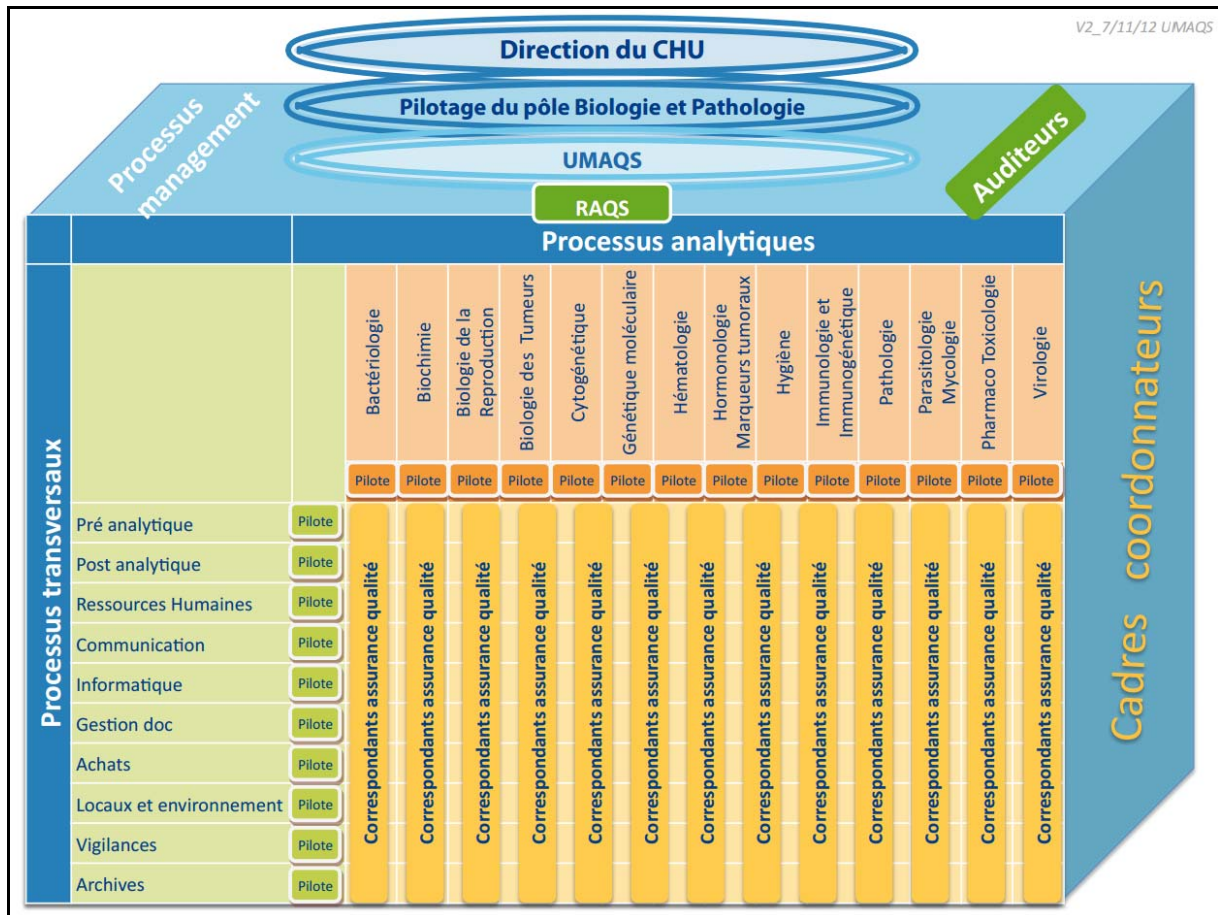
V2_7/11/12 UMAQS

Direction du CHU

Pilotage du pôle Biologie et Pathologie

UMAQS

Processus management

Auditeurs

RAQS

Processus analytiques

Bactériologie | Biochimie | Biologie de la Reproduction | Biologie des Tumeurs | Cytogénétique | Génétique moléculaire | Hématologie | Hormonologie Marqueurs tumoraux | Hygiène | Immunologie et Immunogénétique | Pathologie | Parasitologie Mycologie | Pharmaco Toxicologie | Virologie

Pilote Pilote Pilote Pilote Pilote Pilote Pilote Pilote Pilote Pilote Pilote Pilote Pilote Pilote

Processus transversaux

| | |
|---|---|
| Pré analytique | Pilote |
| Post analytique | Pilote |
| Ressources Humaines | Pilote |
| Communication | Pilote |
| Informatique | Pilote |
| Gestion doc | Pilote |
| Achats | Pilote |
| Locaux et environnement | Pilote |
| Vigilances | Pilote |
| Archives | Pilote |

Correspondants assurance qualité
Correspondants assurance qualité
Correspondants assurance qualité
Correspondants assurance qualité
Correspondants assurance qualité
Correspondants assurance qualité
Correspondants assurance qualité
Correspondants assurance qualité
Correspondants assurance qualité
Correspondants assurance qualité
Correspondants assurance qualité
Correspondants assurance qualité
Correspondants assurance qualité
Correspondants assurance qualité

Cadres coordonnateurs